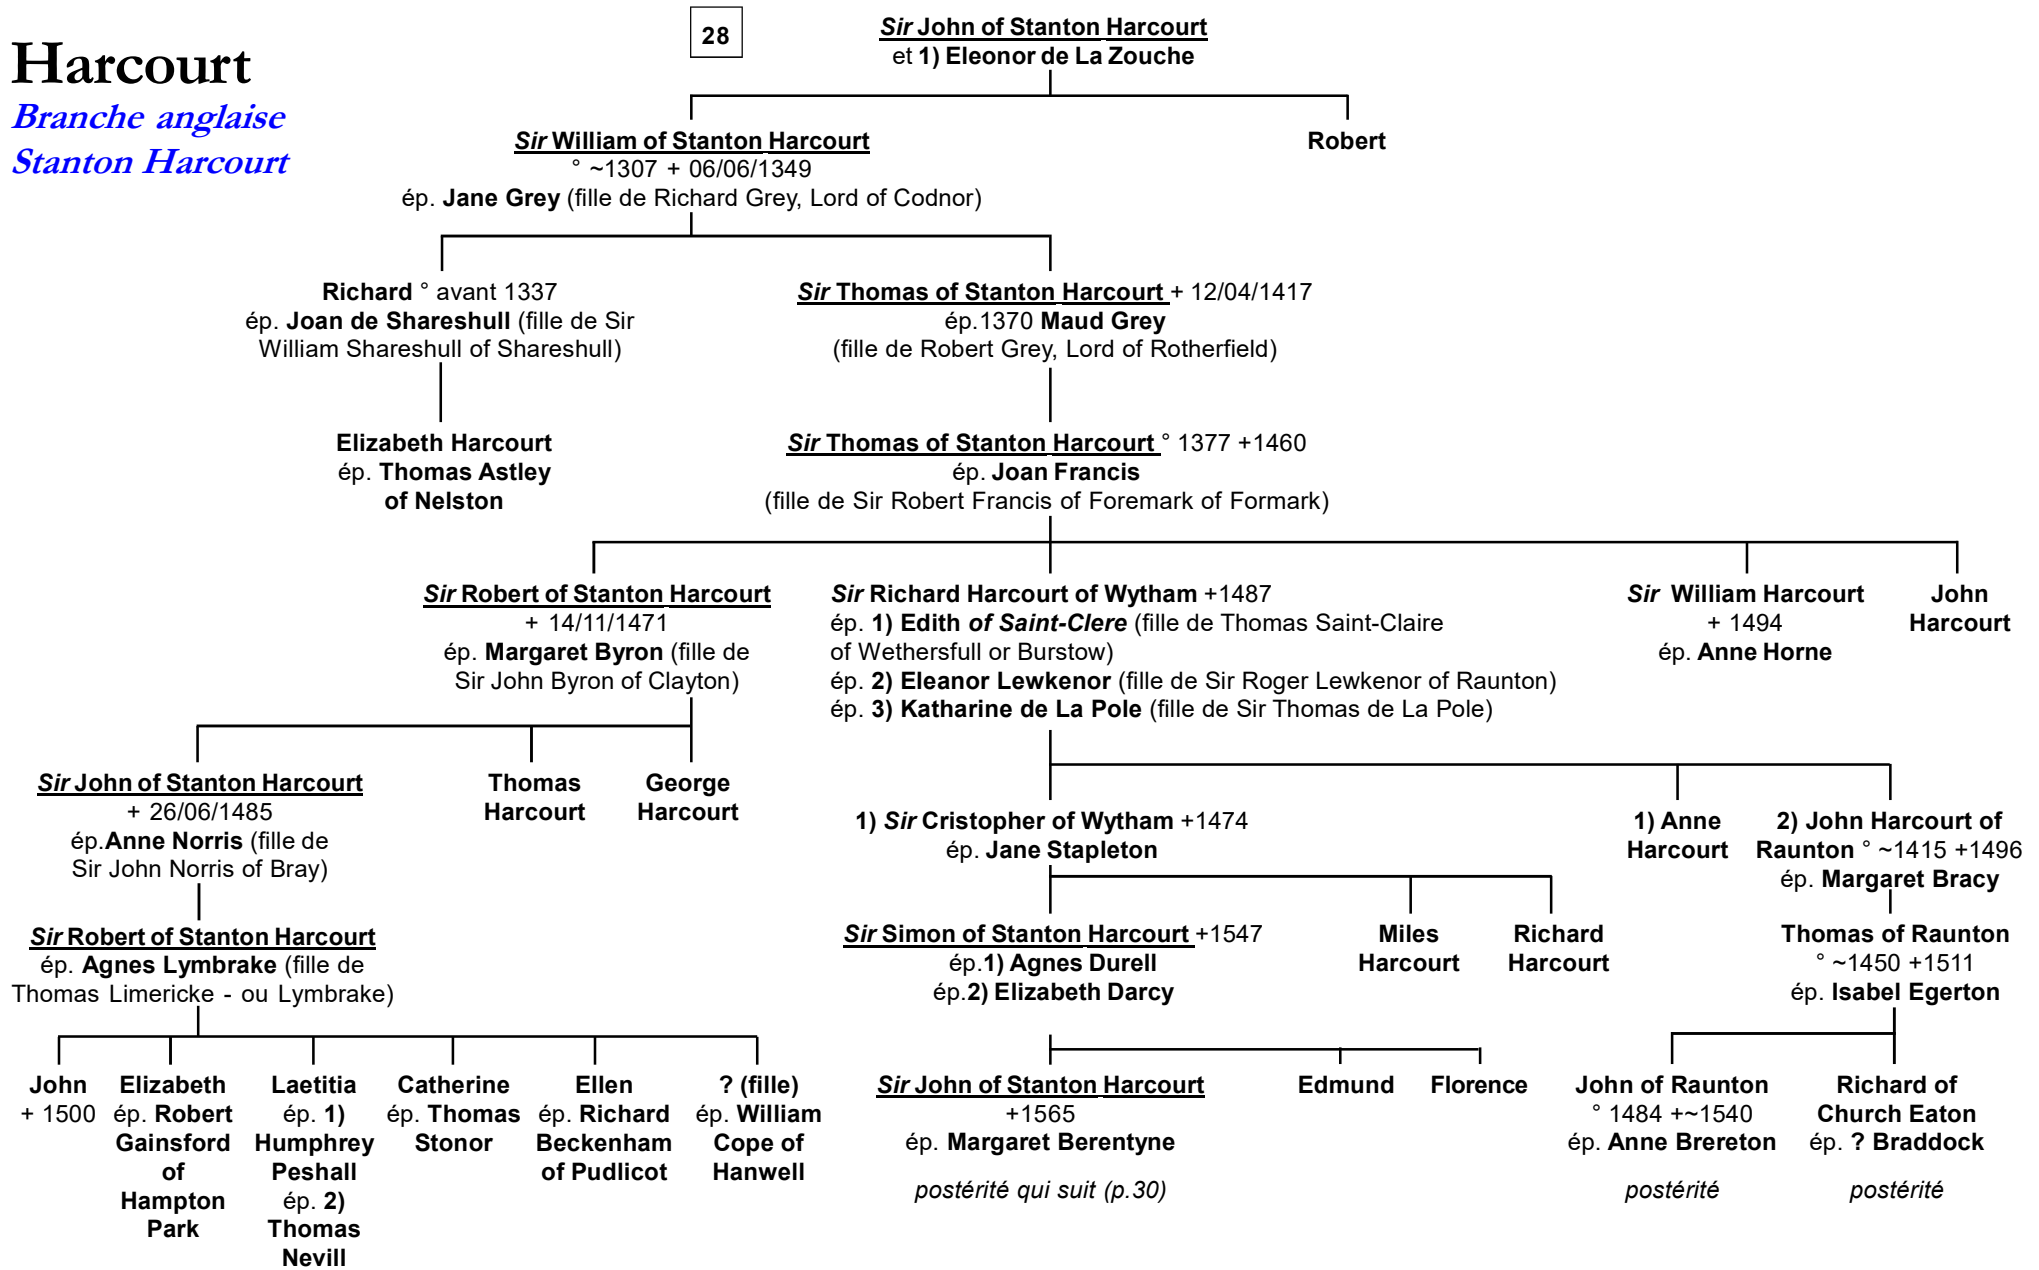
Harcourt
Branche anglaise
Stanton Harcourt

28

Sir John of Stanton Harcourt
et 1) Eleonor de La Zouche

Sir William of Stanton Harcourt
° ~1307 + 06/06/1349
ép. Jane Grey (fille de Richard Grey, Lord of Codnor)

Robert

Richard ° avant 1337
ép. Joan de Shareshull (fille de Sir William Shareshull of Shareshull)

Sir Thomas of Stanton Harcourt + 12/04/1417
ép.1370 Maud Grey
(fille de Robert Grey, Lord of Rotherfield)

Elizabeth Harcourt
ép. Thomas Astley of Nelston

Sir Thomas of Stanton Harcourt ° 1377 +1460
ép. Joan Francis
(fille de Sir Robert Francis of Foremark of Formark)

Sir Robert of Stanton Harcourt
+ 14/11/1471
ép. Margaret Byron (fille de Sir John Byron of Clayton)

Sir Richard Harcourt of Wytham +1487
ép. 1) Edith of Saint-Clere (fille de Thomas Saint-Claire of Wethersfull or Burstow)
ép. 2) Eleanor Lewkenor (fille de Sir Roger Lewkenor of Raunton)
ép. 3) Katharine de La Pole (fille de Sir Thomas de La Pole)

Sir William Harcourt
+ 1494
ép. Anne Horne

John Harcourt

Sir John of Stanton Harcourt
+ 26/06/1485
ép.Anne Norris (fille de Sir John Norris of Bray)

Thomas Harcourt

George Harcourt

1) Sir Cristopher of Wytham +1474
ép. Jane Stapleton

1) Anne Harcourt

2) John Harcourt of Raunton ° ~1415 +1496
ép. Margaret Bracy

Sir Robert of Stanton Harcourt
ép. Agnes Lymbrake (fille de Thomas Limericke - ou Lymbrake)

Sir Simon of Stanton Harcourt +1547
ép.1) Agnes Durell
ép.2) Elizabeth Darcy

Miles Harcourt

Richard Harcourt

Thomas of Raunton
° ~1450 +1511
ép. Isabel Egerton

John
+ 1500

Elizabeth
ép. Robert Gainsford of Hampton Park

Laetitia
ép. 1) Humphrey Peshall
ép. 2) Thomas Nevill

Catherine
ép. Thomas Stonor

Ellen
ép. Richard Beckenham of Pudlicot

? (fille)
ép. William Cope of Hanwell

Sir John of Stanton Harcourt
+1565
ép. Margaret Berentyne
postérité qui suit (p.30)

Edmund

Florence

John of Raunton
° 1484 +~1540
ép. Anne Brereton
postérité

Richard of Church Eaton
ép. ? Braddock
postérité